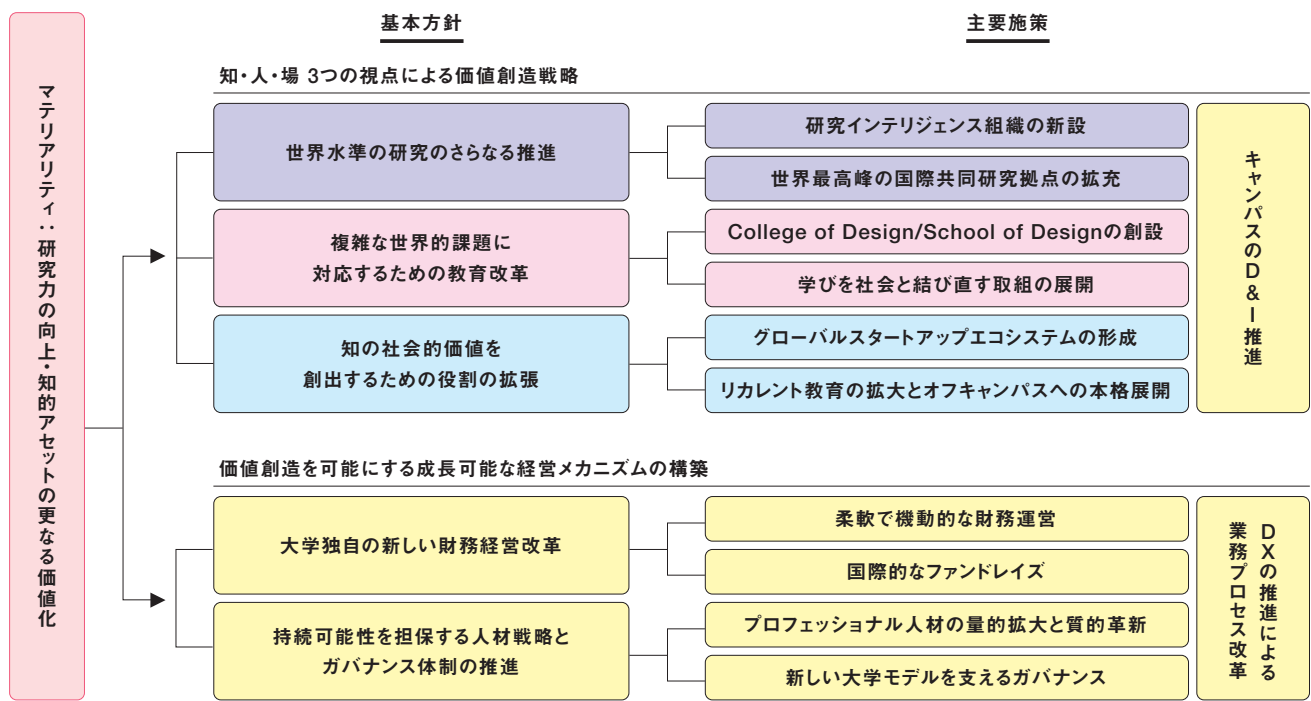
マテリアリティ：研究力の向上・知的アセットの更なる価値化

基本方針

主要施策

知・人・場 3つの視点による価値創造戦略

世界水準の研究のさらなる推進

研究インテリジェンス組織の新設

世界最高峰の国際共同研究拠点の拡充

複雑な世界的課題に対応するための教育改革

College of Design/School of Designの創設

学びを社会と結び直す取組の展開

知の社会的価値を創出するための役割の拡張

グローバルスタートアップエコシステムの形成

リカレント教育の拡大とオフキャンパスへの本格展開

キャンパスのD＆I推進

価値創造を可能にする成長可能な経営メカニズムの構築

大学独自の新しい財務経営改革

柔軟で機動的な財務運営

国際的なファンドレイズ

持続可能性を担保する人材戦略とガバナンス体制の推進

プロフェッショナル人材の量的拡大と質的革新

新しい大学モデルを支えるガバナンス

DXの推進による業務プロセス改革